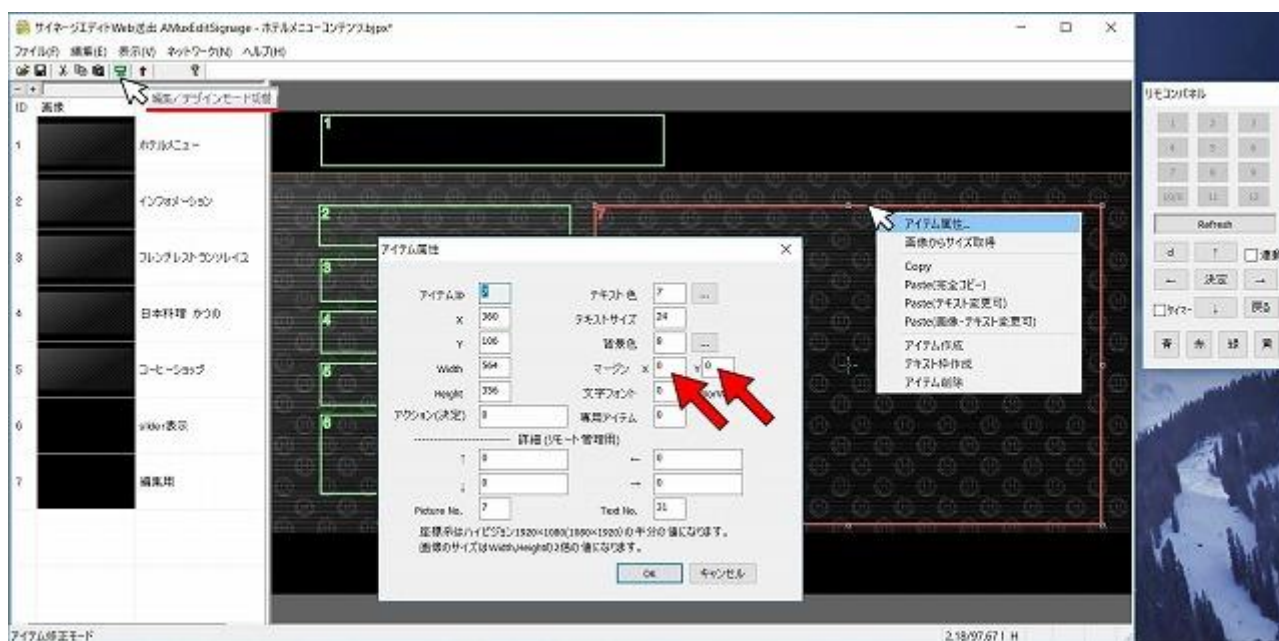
サイネージエディタWeb送出 AMuxEditSignage - ホテルメニューコンテンツ.bjpx*

ファイル(F) 編集(E) 表示(V) ネットワーク(N) ヘルプ(H)

編集/デザインモード切替

ID 画像

1 ホテルメニュー

2 インフォメーション

3 フレンチレストランツレイユ

4 日本料理 かつの

5 コーヒーショップ

6 slider表示

7 編集用

1

2

3

4

5

6

7

アイテム属性

| アイテムID | 2 | テキスト色 | 7 |
|---|---|---|---|
| X | 360 | テキストサイズ | 24 |
| Y | 106 | 背景色 | 0 |
| Width | 564 | マージン x | 0 y 0 |
| Height | 356 | 文字フォント | 0 |
| アクション(決定) | 0 | 専用アイテム | 0 |

詳細 (リモート管理用)

↑ 0 ← 0

↓ 0 → 0

Picture No. 7 Text No. 31

座標系はハイビジョン1920×1080(1080×1920)の半分の値になります。
画像のサイズはWidth,Heightの2倍の値になります。

OK キャンセル

アイテム属性...
画像からサイズ取得
Copy
Paste(完全コピー)
Paste(テキスト変更可)
Paste(画像・テキスト変更可)
アイテム作成
テキスト枠作成
アイテム削除

リモコンパネル

1 2 3
4 5 6
7 8 9
10/0 11 12

Refresh

d ↑ 連
← 決定 →
タイマー ↓ 戻る
青 赤 緑 黄

アイテム修正モード

2.18/97.67 | H